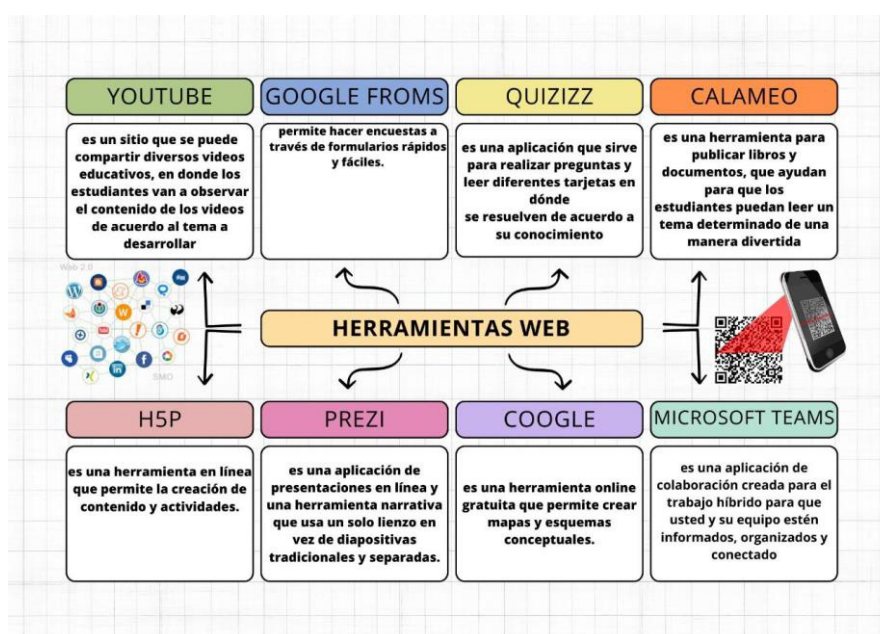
YOUTUBE

es un sitio que se puede compartir diversos videos educativos, en donde los estudiantes van a observar el contenido de los videos de acuerdo al tema a desarrollar

GOOGLE FROMS

permite hacer encuestas a través de formularios rápidos y fáciles.

QUIZIZZ

es una aplicación que sirve para realizar preguntas y leer diferentes tarjetas en dónde se resuelven de acuerdo a su conocimiento

CALAMEO

es una herramienta para publicar libros y documentos, que ayudan para que los estudiantes puedan leer un tema determinado de una manera divertida

Web 2.0

HERRAMIENTAS WEB

SMO

H5P

es una herramienta en línea que permite la creación de contenido y actividades.

PREZI

es una aplicación de presentaciones en línea y una herramienta narrativa que usa un solo lienzo en vez de diapositivas tradicionales y separadas.

COOGLE

es una herramienta online gratuita que permite crear mapas y esquemas conceptuales.

MICROSOFT TEAMS

es una aplicación de colaboración creada para el trabajo híbrido para que usted y su equipo estén informados, organizados y conectado